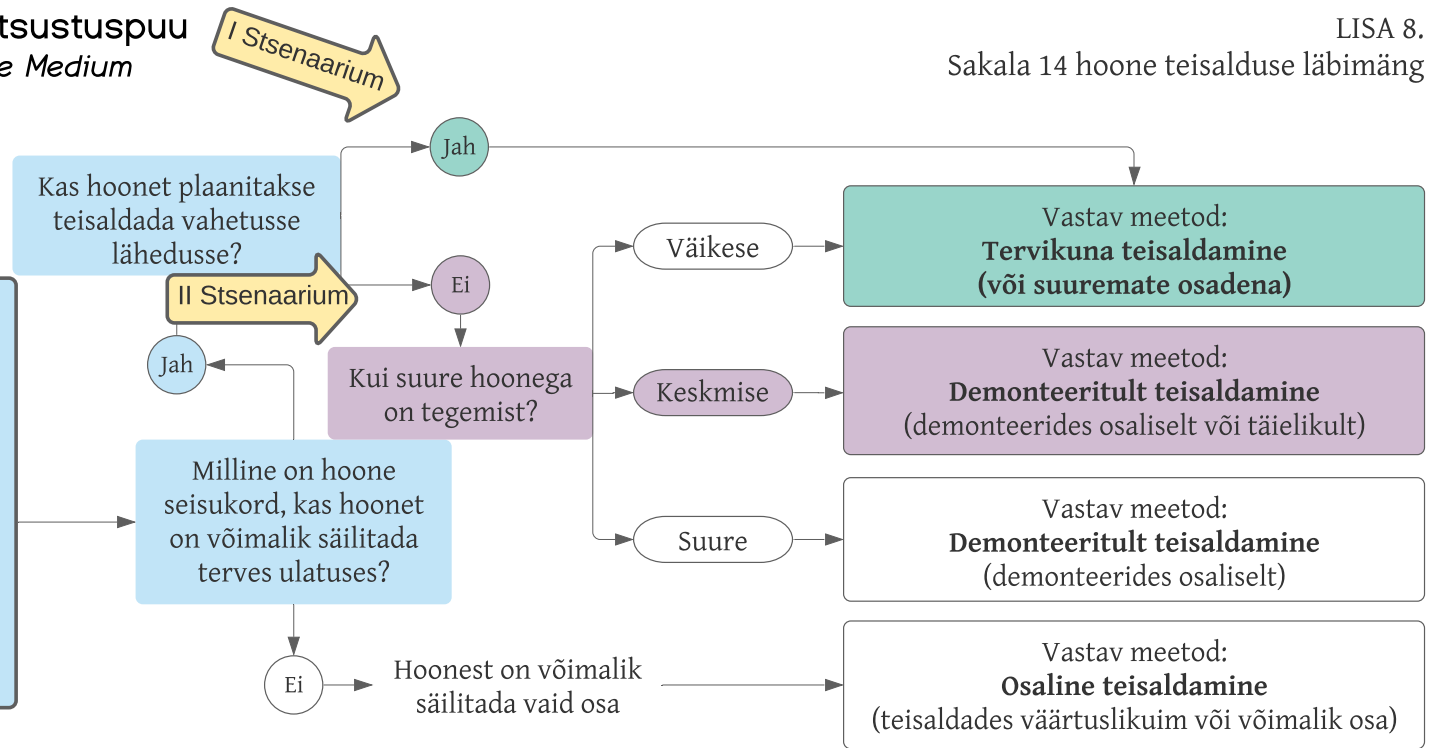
tsustuspuu
e Medium

I Stsenaarium

LISA 8.
Sakala 14 hoone teisalduse läbimäng

Kas hoonet plaanitakse teisaldada vahetusse lähedusse?

Jah

Vastav meetod:
**Tervikuna teisaldamine (või suuremate osadena)**

Väikese

Ei

II Stsenaarium

Jah

Kui suure hoonega on tegemist?

Keskmise

Vastav meetod:
**Demonteeritult teisaldamine**
(demonteerides osaliselt või täielikult)

Milline on hoone seisukord, kas hoonet on võimalik säilitada terves ulatuses?

Suure

Vastav meetod:
**Demonteeritult teisaldamine**
(demonteerides osaliselt)

Ei

Hoonest on võimalik säilitada vaid osa

Vastav meetod:
**Osaline teisaldamine**
(teisaldades väärtuslikuim või võimalik osa)